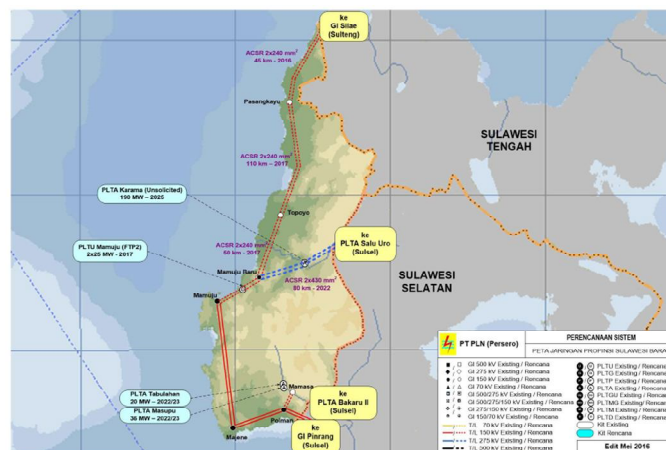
ke
GI Silae
(Sulteng)

ACSR 2x240 mm²
45 km - 2016

Pasangkayu

ACSR 2x240 mm²
110 km - 2017

SULAWESI
TENGAH

PLTA Karama (Unsolicited)
190 MW - 2025

Topoyo

PLTU Mamuju (FTP2)
2x25 MW - 2017

ACSR 2x240 mm²
60 km - 2017

ke
PLTA Salu Uro
(Sulsel)

Mamuju Baru

ACSR 2x430 mm²
80 km - 2022

Mamuju

SULAWESI
SELATAN

PT PLN (Persero)

PERENCANAAN SISTEM

PETA JARINGAN PROPINSI SULAWESI BARAT

GI 500 kV Existing / Rencana
GI 275 kV Existing / Rencana
GI 150 kV Existing / Rencana
GI 70 kV Existing / Rencana
GI 500/275 kV Existing / Rencana
GI 500/275/150 kV Existing / Rencana
GI 275/150 kV Existing / Rencana
GI 150/70 kV Existing / Rencana
T/L 70 kV Existing / Rencana
T/L 150 kV Existing / Rencana
T/L 275 kV Existing / Rencana
T/L 500 kV Existing / Rencana

PLTU Existing / Rencana
PLTG Existing / Rencana
PLTP Existing / Rencana
PLTGU Existing / Rencana
PLTD Existing / Rencana
PLTMG Existing / Rencana
PLTM Existing / Rencana
PLTA Existing / Rencana
Kit Existing
Kit Rencana

Edit Mei 2016

PLTA Tabulahan
20 MW - 2022/23

PLTA Masupu
36 MW - 2022/23

Mamasa

ke
PLTA Bakaru II
(Sulsel)

Polman

ke
GI Pinrang
(Sulsel)

Majene